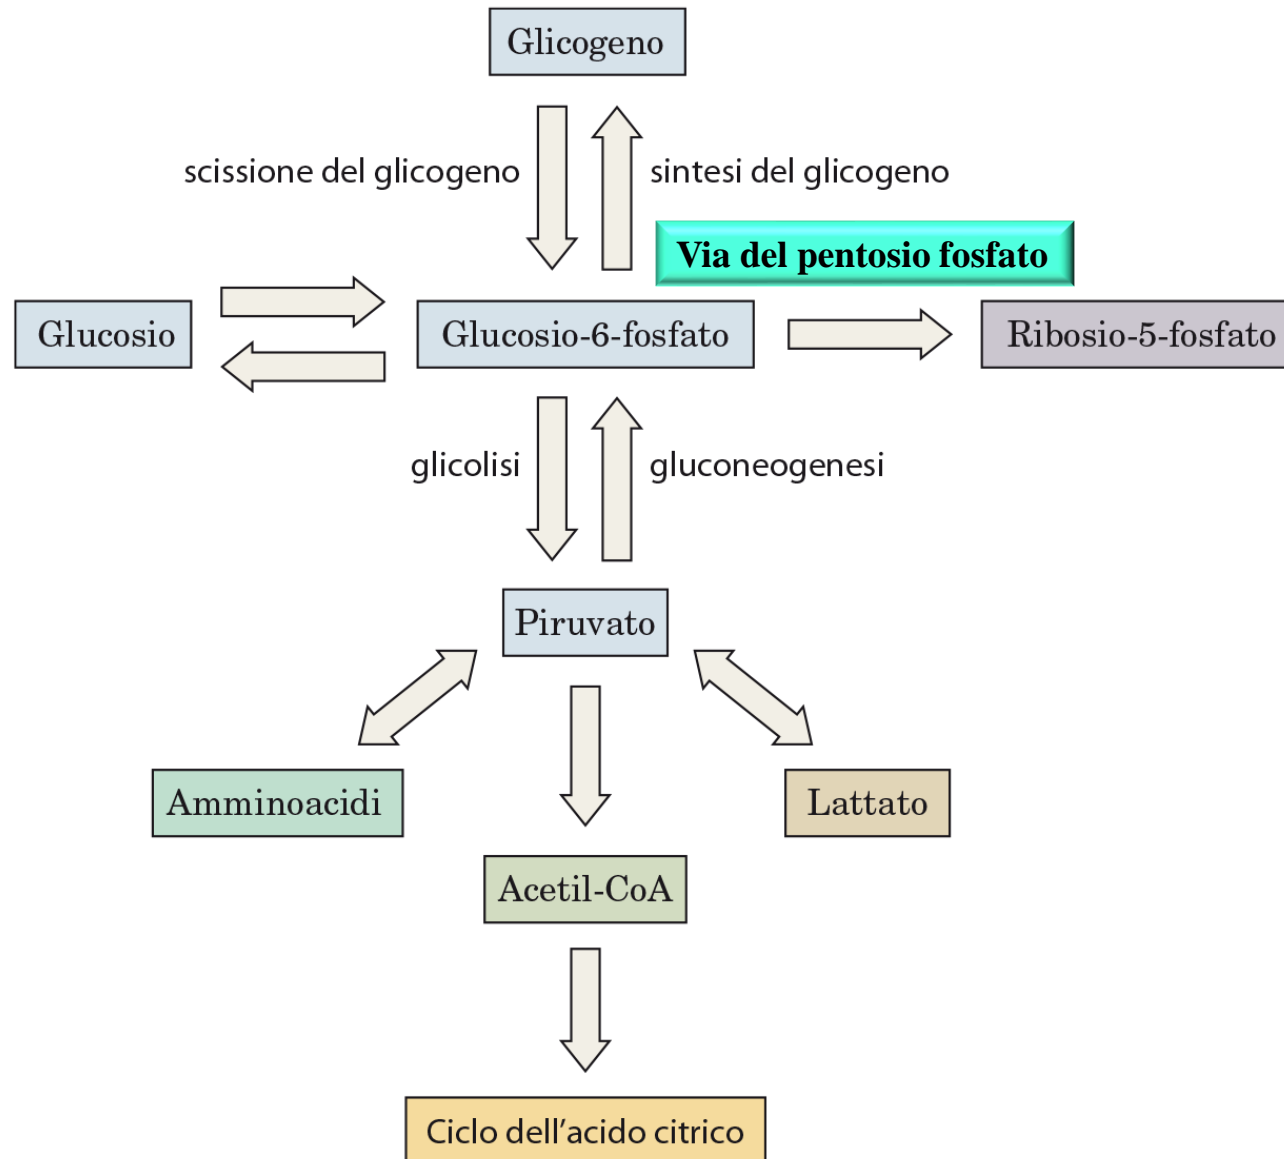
Glicogeno

scissione del glicogeno

sintesi del glicogeno

Via del pentosio fosfato

Glucosio

Glucosio-6-fosfato

Ribosio-5-fosfato

glicolisi

gluconeogenesi

Piruvato

Amminoacidi

Lattato

Acetil-CoA

Ciclo dell'acido citrico